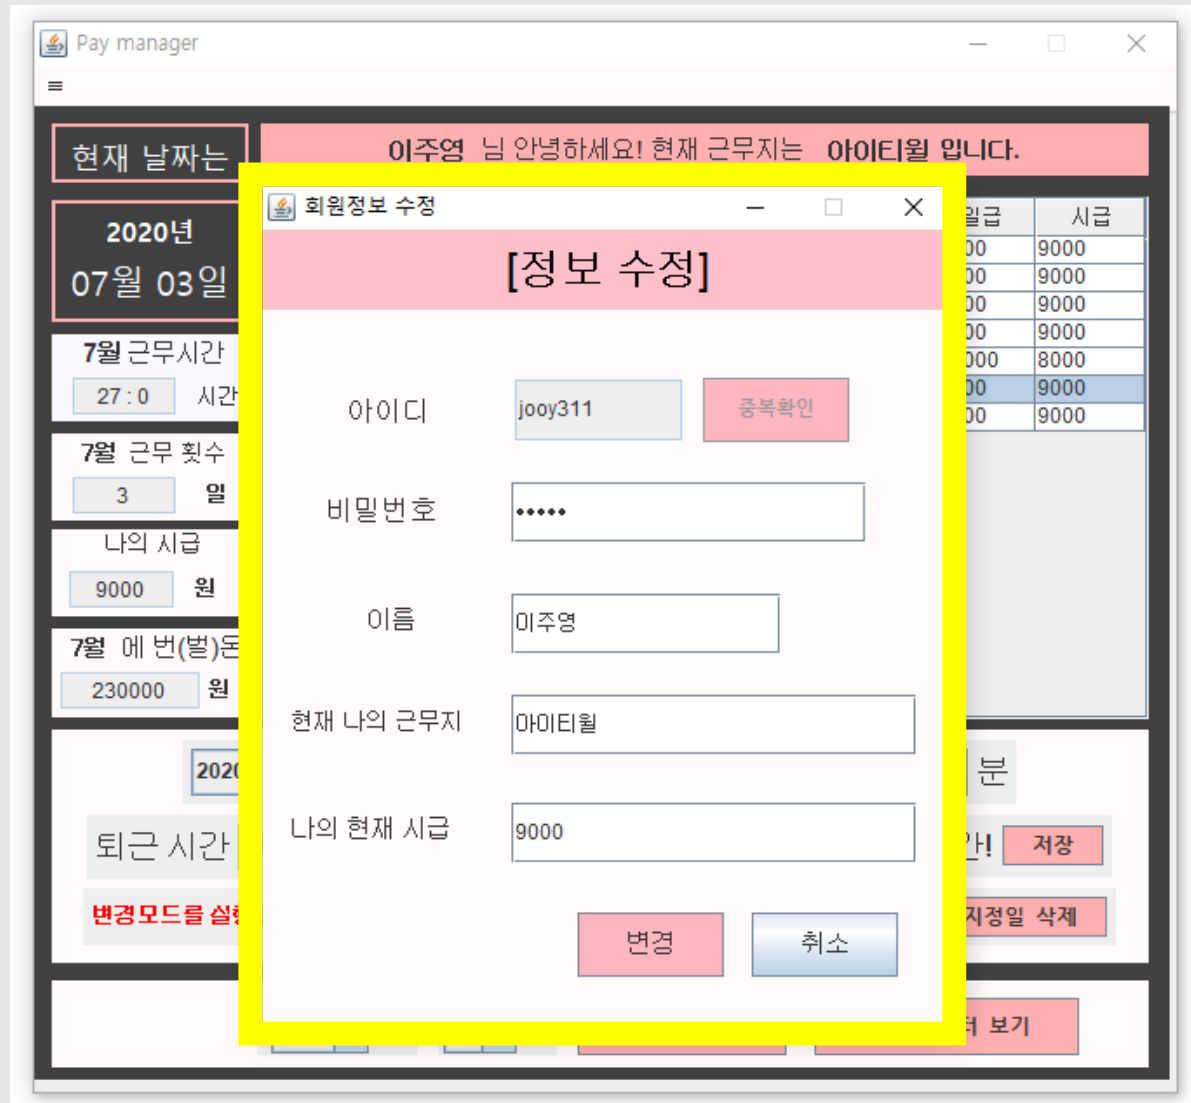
Pay manager

≡

현재 날짜는

이주영 님 안녕하세요! 현재 근무지는 아이티윌 입니다.

2020년
07월 03일

7월 근무시간
27 : 0 시간

7월 근무 횟수
3 일

나의 시급
9000 원

7월 에 번(벌)돈
230000 원

| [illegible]일급 | 시급 |
|---|---|
| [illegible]00 | 9000 |
| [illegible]00 | 9000 |
| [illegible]00 | 9000 |
| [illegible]00 | 9000 |
| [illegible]000 | 8000 |
| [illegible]00 | 9000 |
| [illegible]00 | 9000 |

202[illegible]

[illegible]분

퇴근 시간

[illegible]간! 저장

변경모드를 실행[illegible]

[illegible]지정일 삭제

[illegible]더 보기

회원정보 수정

[정보 수정]

아이디 jooy311 중복확인

비밀번호 •••••

이름 이주영

현재 나의 근무지 아이티윌

나의 현재 시급 9000

변경 취소